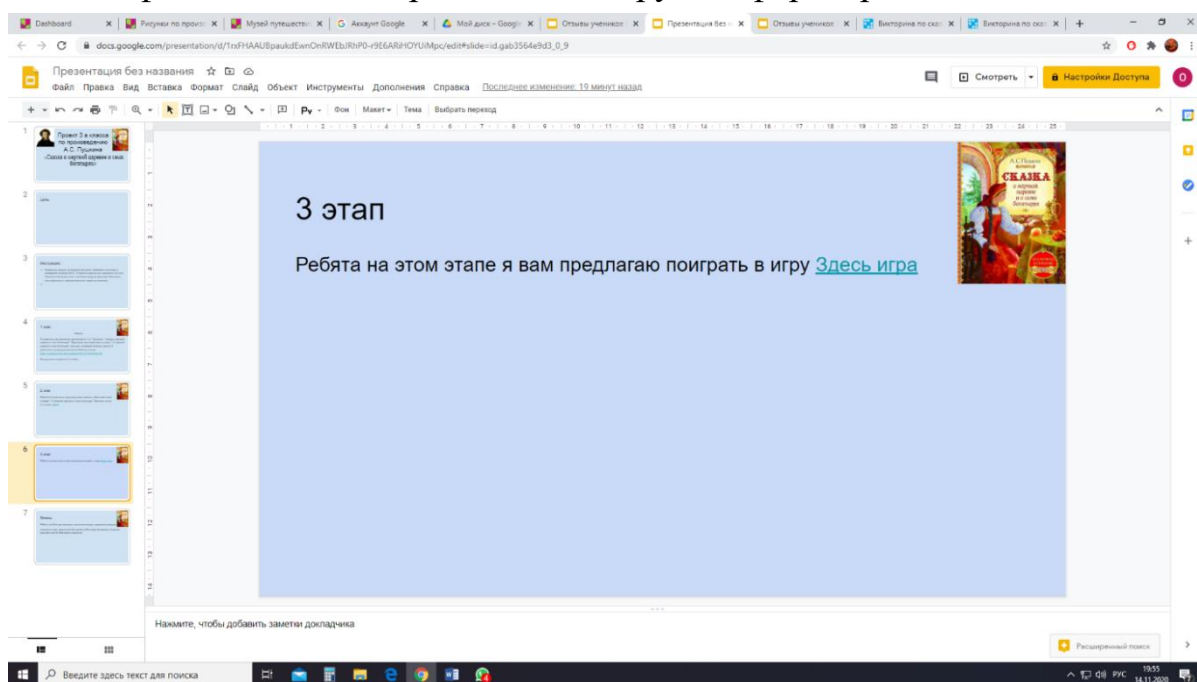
Dashboard | Рисунки по произв | Музей путешестви | Аккаунт Google | Мой диск – Google | Отзывы учеников | Презентация без | Отзывы учеников | Викторина по сказ | Викторина по сказ

docs.google.com/presentation/d/1rxFHAAU8paukdEwnOnRWEbJRhP0-r9E6ARiHOYUiMpc/edit#slide=id.gab3564e9d3_0_9

Презентация без названия

Файл Правка Вид Вставка Формат Слайд Объект Инструменты Дополнения Справка Последнее изменение: 19 минут назад

Смотреть | Настройки Доступа

Фон | Макет | Тема | Выбрать переход

1 Проект 3 в классе по произведению А.С. Пушкина «Сказка о мертвой царевне и семи богатырях»

2 Цель

3 Инструкция

4 1 этап

5 2 этап

6 3 этап

7 Итоги

3 этап

Ребята на этом этапе я вам предлагаю поиграть в игру Здесь игра

А.С. Пушкин СКАЗКА о мертвой царевне и о семи богатырях

Нажмите, чтобы добавить заметки докладчика

Расширенный поиск

Введите здесь текст для поиска

РУС 19:55 14.11.2020